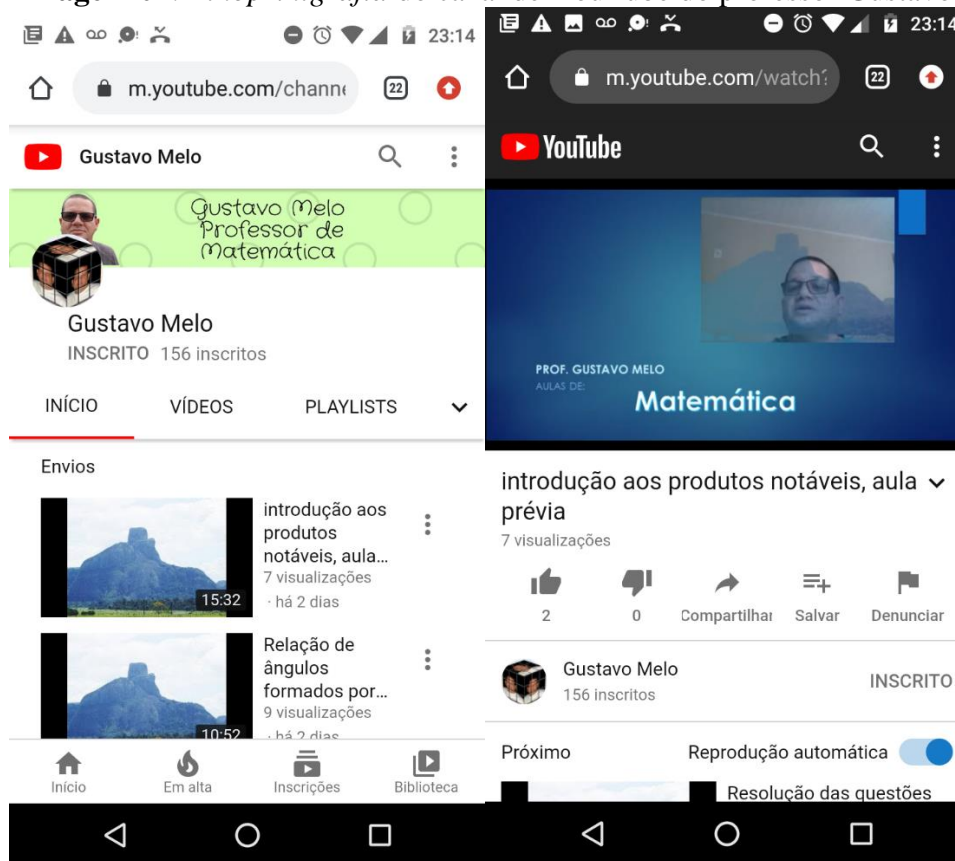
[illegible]

23:14

m.youtube.com/chann

22

Gustavo Melo

Gustavo Melo Professor de Matemática

Gustavo Melo

INSCRITO 156 inscritos

INÍCIO VÍDEOS PLAYLISTS

Envios

15:32

introdução aos produtos notáveis, aula...

7 visualizações · há 2 dias

10:52

Relação de ângulos formados por...

9 visualizações · há 2 dias

Início Em alta Inscrições Biblioteca

23:14

m.youtube.com/watch?

22

YouTube

PROF. GUSTAVO MELO

AULAS DE:

Matemática

introdução aos produtos notáveis, aula prévia

7 visualizações

2 0 Compartilhar Salvar Denunciar

Gustavo Melo

156 inscritos

INSCRITO

Próximo Reprodução automática

Resolução das questões